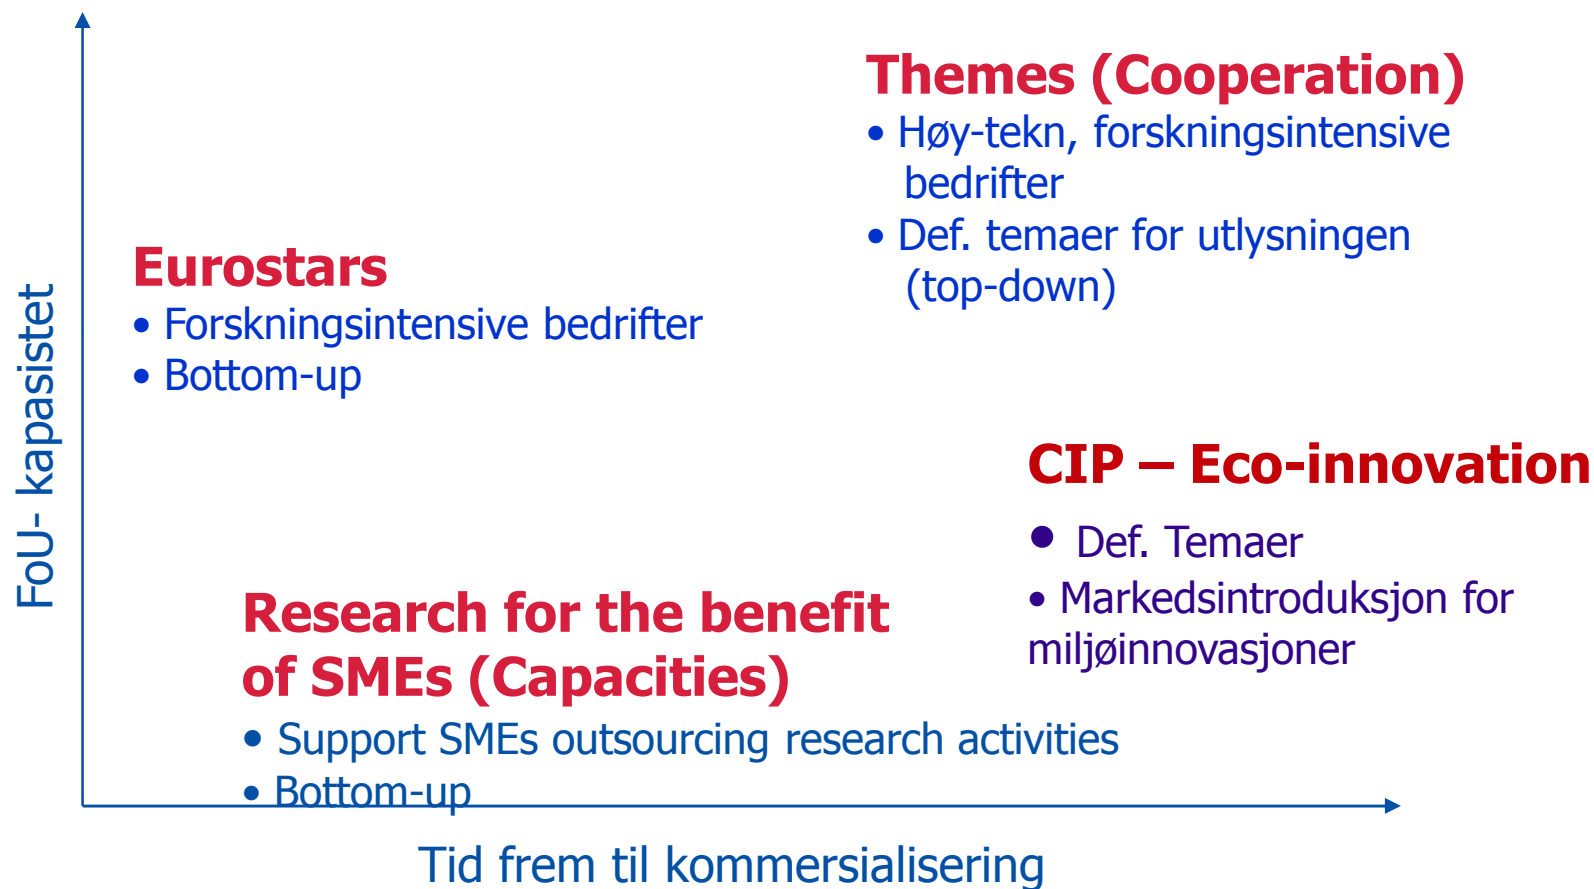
Themes (Cooperation)
• Høy-tekn, forskningsintensive bedrifter
• Def. temaer for utlysningen (top-down)

Eurostars
• Forskningsintensive bedrifter
• Bottom-up

CIP – Eco-innovation
• Def. Temaer
• Markedsintroduksjon for miljøinnovasjoner

Research for the benefit of SMEs (Capacities)
• Support SMEs outsourcing research activities
• Bottom-up

FoU- kapasistet

Tid frem til kommersialisering